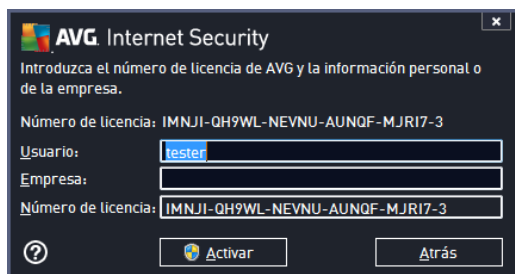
AVG. Internet Security

Introduzca el número de licencia de AVG y la información personal o de la empresa.

Número de licencia: IMNJI-QH9WL-NEVNU-AUNQF-MJRI7-3

Usuario: tester

Empresa:

Número de licencia: IMNJI-QH9WL-NEVNU-AUNQF-MJRI7-3

?

Activar

Atrás